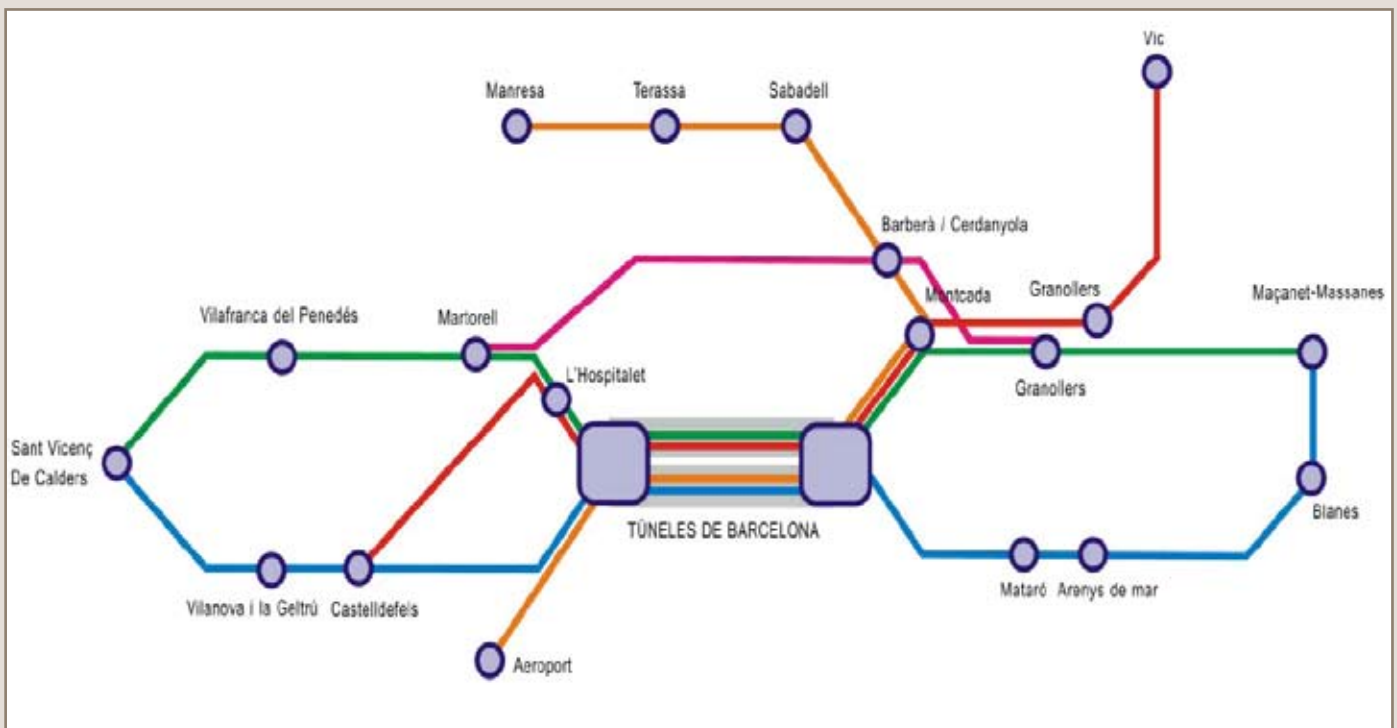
Vic

Manresa

Terassa

Sabadell

Barberà / Cerdanyola

Montcada

Granollers

Maçanet-Massanes

Vilafranca del Penedés

Martorell

L'Hospitalet

Granollers

Sant Vicenç De Calders

TÚNELES DE BARCELONA

Blanes

Vilanova i la Geltrú

Castelldefels

Mataró

Arenys de mar

Aeroport